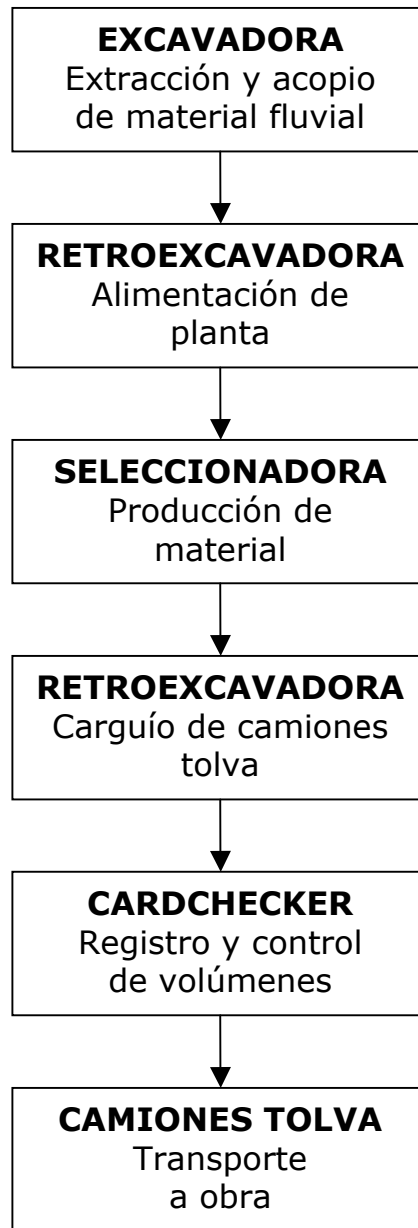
EXCAVADORA
Extracción y acopio de material fluvial

RETROEXCAVADORA
Alimentación de planta

SELECCIONADORA
Producción de material

RETROEXCAVADORA
Carguío de camiones tolva

CARDCHECKER
Registro y control de volúmenes

CAMIONES TOLVA
Transporte a obra